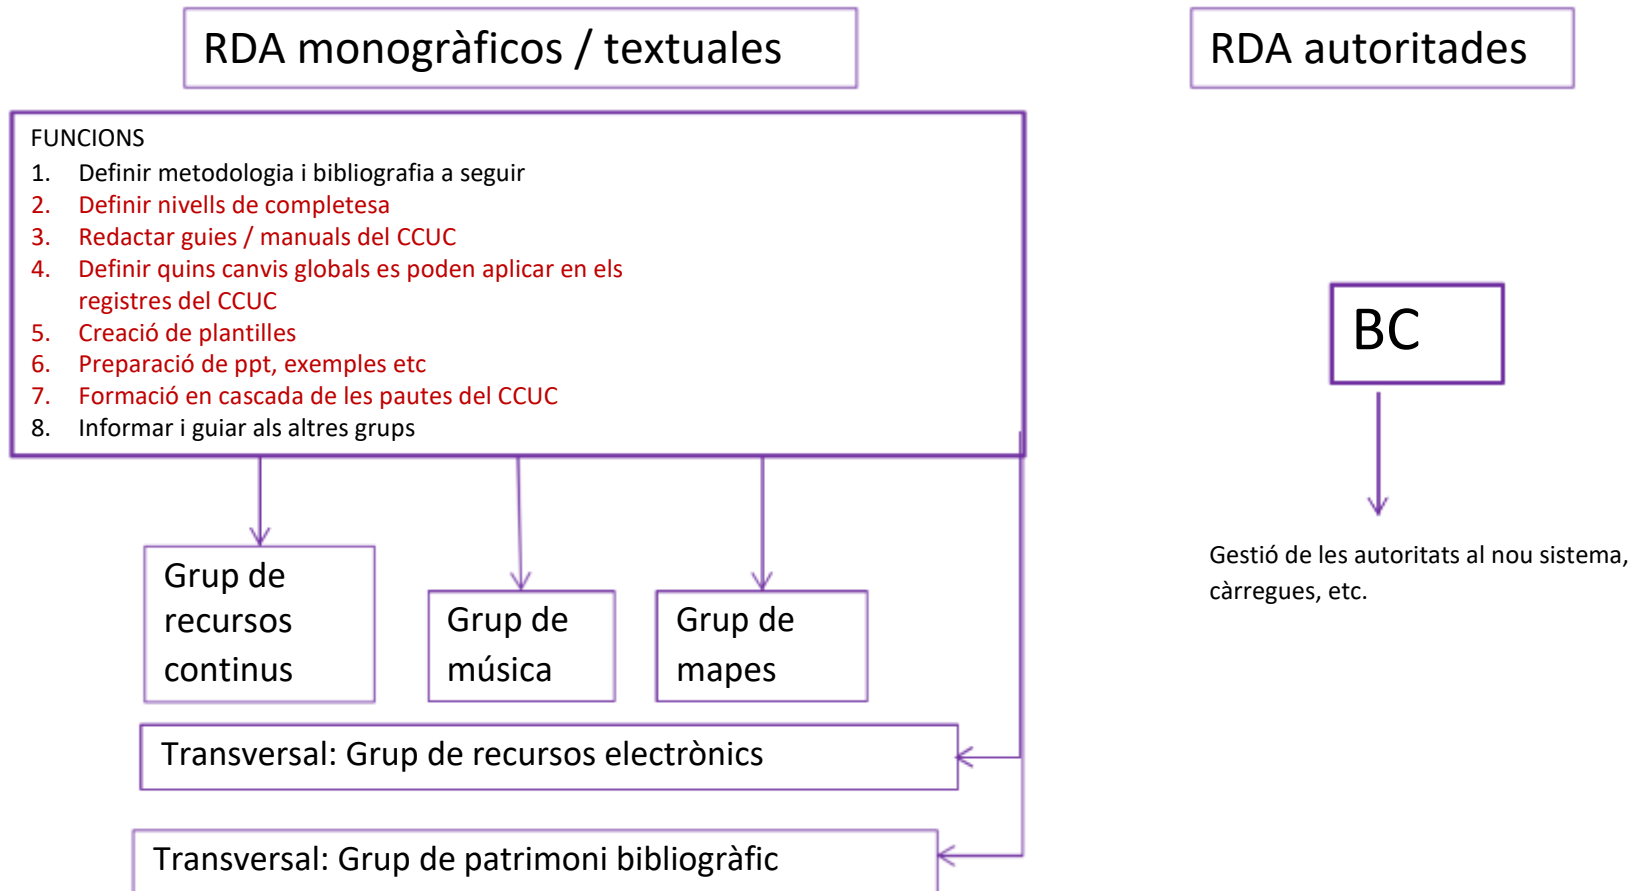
RDA monogràficos / textuales

RDA autoritades

FUNCIONS
1. Definir metodologia i bibliografia a seguir
2. Definir nivells de completesa
3. Redactar guies / manuals del CCUC
4. Definir quins canvis globals es poden aplicar en els registres del CCUC
5. Creació de plantilles
6. Preparació de ppt, exemples etc
7. Formació en cascada de les pautes del CCUC
8. Informar i guiar als altres grups

BC

Gestió de les autoritats al nou sistema, càrregues, etc.

Grup de recursos continus

Grup de música

Grup de mapes

Transversal: Grup de recursos electrònics

Transversal: Grup de patrimoni bibliogràfic